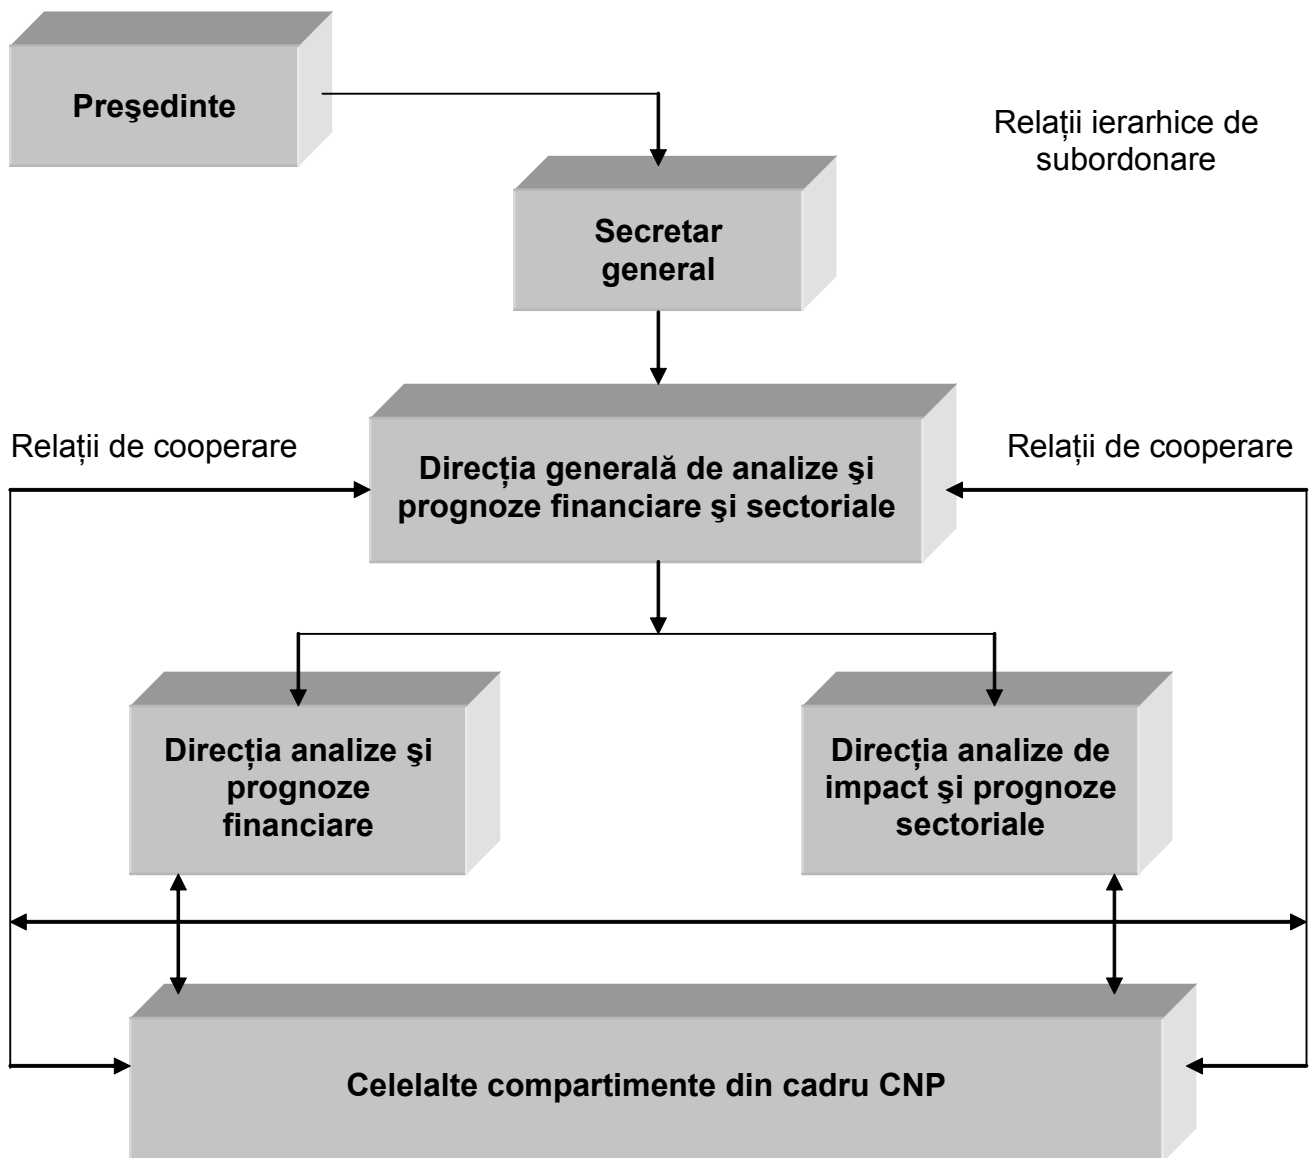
Preşedinte

Relații ierarhice de subordonare

Secretar general

Relații de cooperare

Direcția generală de analize şi prognoze financiare şi sectoriale

Relații de cooperare

Direcția analize şi prognoze financiare

Direcția analize de impact şi prognoze sectoriale

Celelalte compartimente din cadru CNP